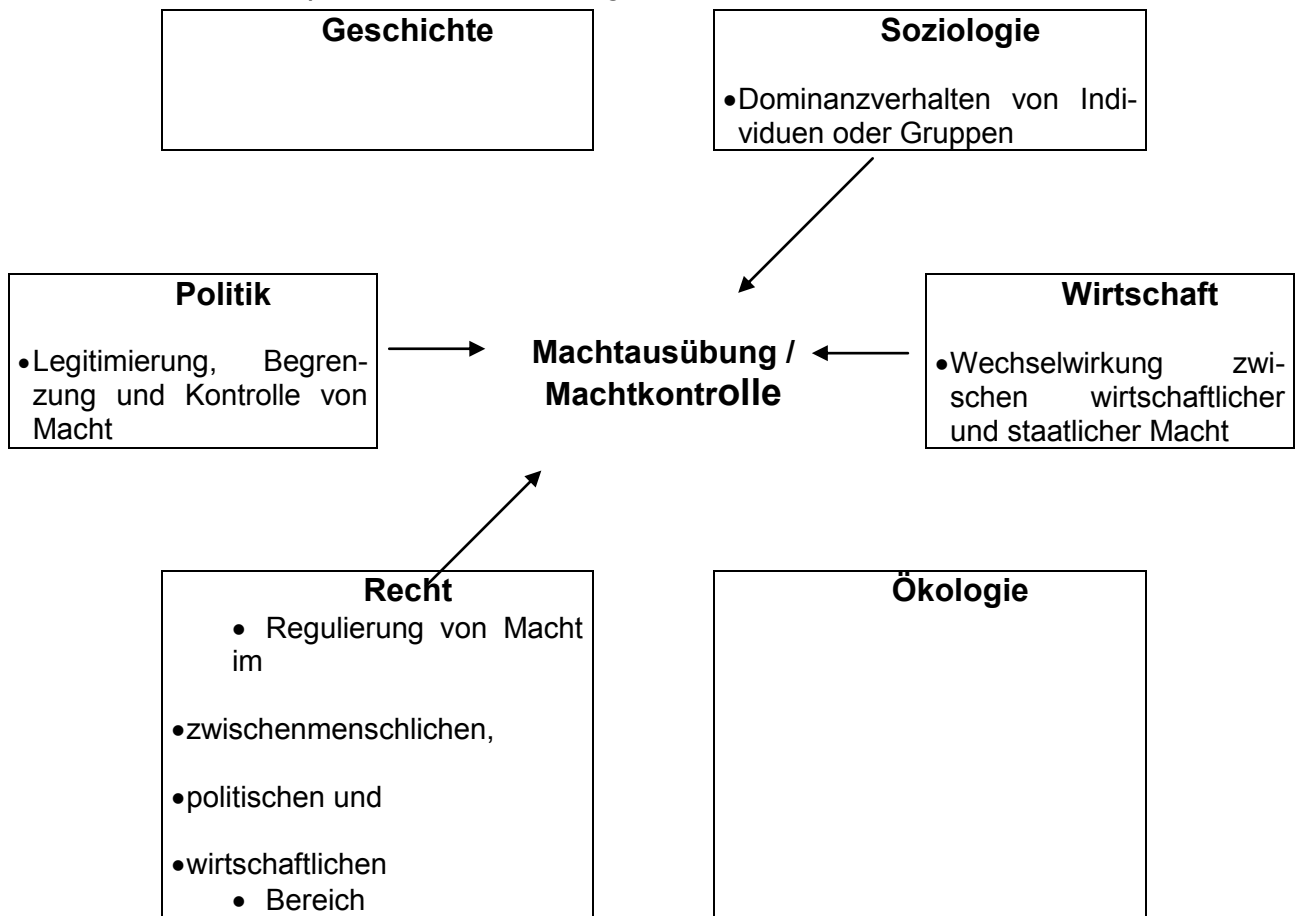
Geschichte

Soziologie

• Dominanzverhalten von Individuen oder Gruppen

Politik

• Legitimierung, Begrenzung und Kontrolle von Macht

Machtausübung / Machtkontrolle

Wirtschaft

• Wechselwirkung zwischen wirtschaftlicher und staatlicher Macht

Recht

• Regulierung von Macht im

• zwischenmenschlichen,

• politischen und

• wirtschaftlichen

• Bereich

Ökologie